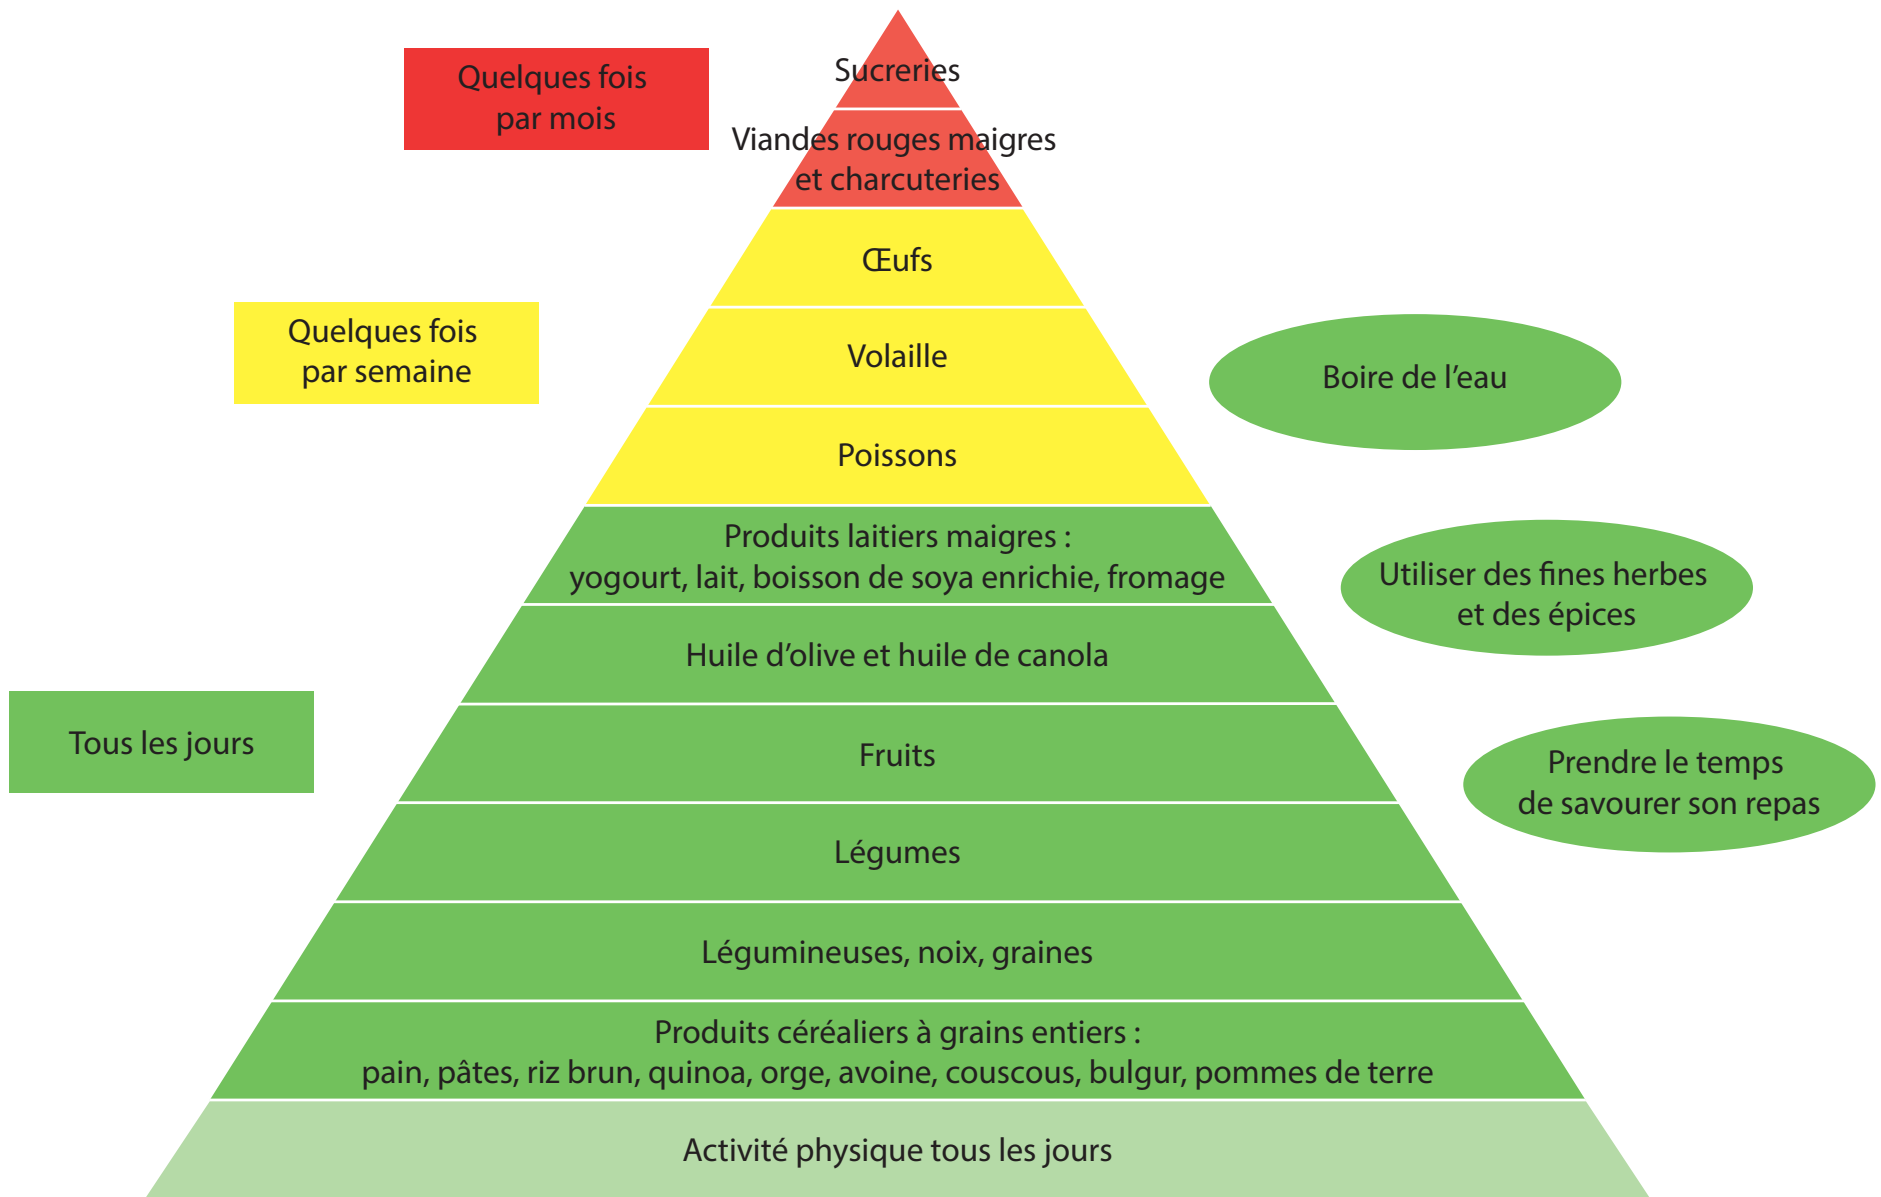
Quelques fois par mois

Sucreries

Viandes rouges maigres et charcuteries

Œufs

Quelques fois par semaine

Volaille

Boire de l'eau

Poissons

Produits laitiers maigres : yogourt, lait, boisson de soya enrichie, fromage

Utiliser des fines herbes et des épices

Huile d'olive et huile de canola

Tous les jours

Fruits

Prendre le temps de savourer son repas

Légumes

Légumineuses, noix, graines

Produits céréaliers à grains entiers : pain, pâtes, riz brun, quinoa, orge, avoine, couscous, bulgur, pommes de terre

Activité physique tous les jours